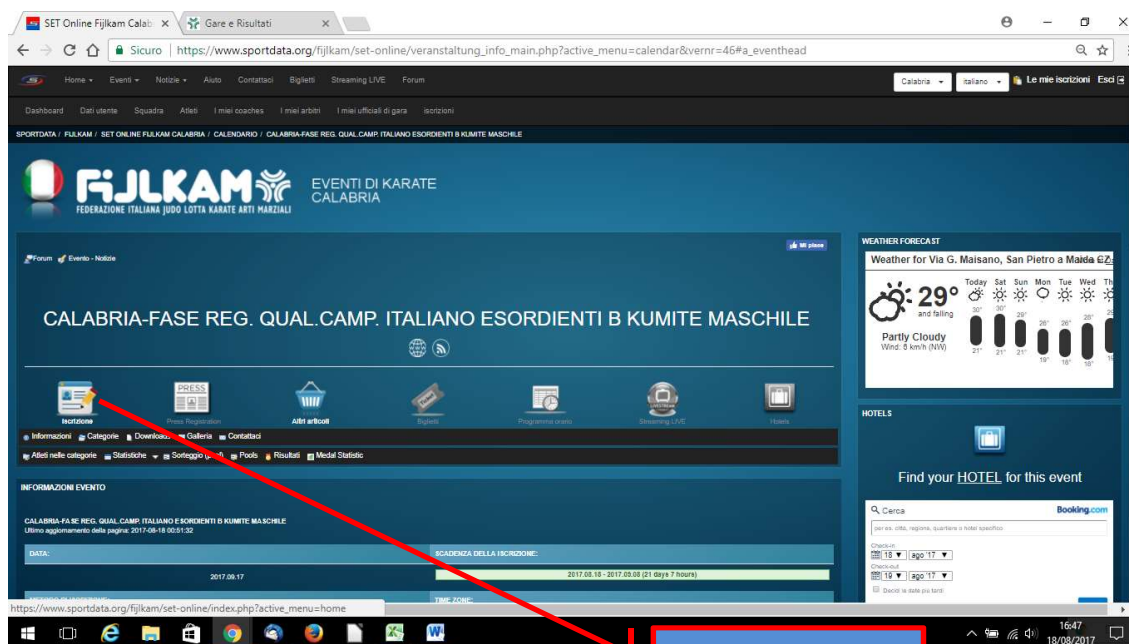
SET Online Fijlkam Calab ×
Gare e Risultati ×
Sicuro | https://www.sportdata.org/fijlkam/set-online/veranstaltung_info_main.php?active_menu=calendar&vernr=46#a_eventhead

Home ▾ Eventi ▾ Notizie ▾ Aiuto Contattaci Biglietti Streaming LIVE Forum
Calabria ▾ italiano ▾ Le mie iscrizioni Esci

Dashboard Dati utente Squadra Atleti I miei coaches I miei arbitri I miei ufficiali di gara iscrizioni

SPORTDATA / FIJLKAM / SET ONLINE FIJLKAM CALABRIA / CALENDARIO / CALABRIA-FASE REG. QUAL.CAMP. ITALIANO ESORDIENTI B KUMITE MASCHILE

FIJLKAM
FEDERAZIONE ITALIANA JUDO LOTTA KARATE ARTI MARZIALI
EVENTI DI KARATE CALABRIA

Forum Evento - Notizie
Mi piace

CALABRIA-FASE REG. QUAL.CAMP. ITALIANO ESORDIENTI B KUMITE MASCHILE

Iscrizione Press Registration Altri articoli Biglietti Programma orario Streaming LIVE Hotels

Informazioni Categorie Downloads Galleria Contattaci
Atleti nelle categorie Statistiche Sorteggio (...) Pools Risultati Medal Statistic

INFORMAZIONI EVENTO

CALABRIA-FASE REG. QUAL.CAMP. ITALIANO ESORDIENTI B KUMITE MASCHILE
Ultimo aggiornamento della pagina: 2017-08-18 00:51:32

| DATA: | SCADENZA DELLA ISCRIZIONE: |
|---|---|
| 2017.09.17 | 2017.08.18 - 2017.09.08 (21 days 7 hours) |

TIME ZONE:

WEATHER FORECAST
Weather for Via G. Maisano, San Pietro a Maida CZ
29° and falling
Partly Cloudy
Wind: 8 km/h (NW)
Today Sat Sun Mon Tue Wed Th
30° 30° 29° 26° 26° 26°
21° 21° 21° 19° 18° 18°

HOTELS
Find your HOTEL for this event
Cerca Booking.com
per es. città, regione, quartiere o hotel specifico
Check-in
18 ▾ ago '17 ▾
Check-out
19 ▾ ago '17 ▾
Decidi le date più tardi

https://www.sportdata.org/fijlkam/set-online/index.php?active_menu=home

16:47
18/08/2017